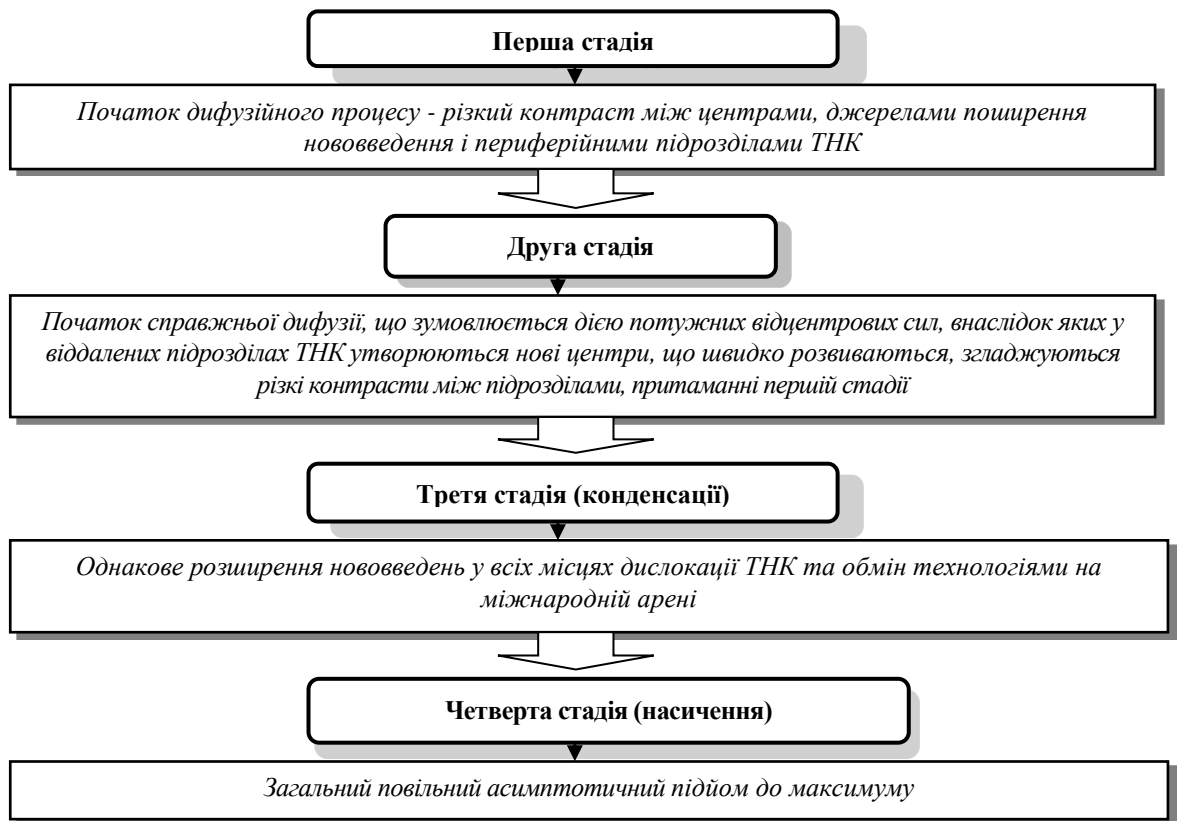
Перша стадія

Початок дифузійного процесу - різкий контраст між центрами, джерелами поширення нововведення і периферійними підрозділами ТНК

Друга стадія

Початок справжньої дифузії, що зумовлюється дією потужних відцентрових сил, внаслідок яких у віддалених підрозділах ТНК утворюються нові центри, що швидко розвиваються, згладжуються різкі контрасти між підрозділами, притаманні першій стадії

Третя стадія (конденсації)

Однакове розширення нововведень у всіх місцях дислокації ТНК та обмін технологіями на міжнародній арені

Четверта стадія (насичення)

Загальний повільний асимптотичний підйом до максимуму